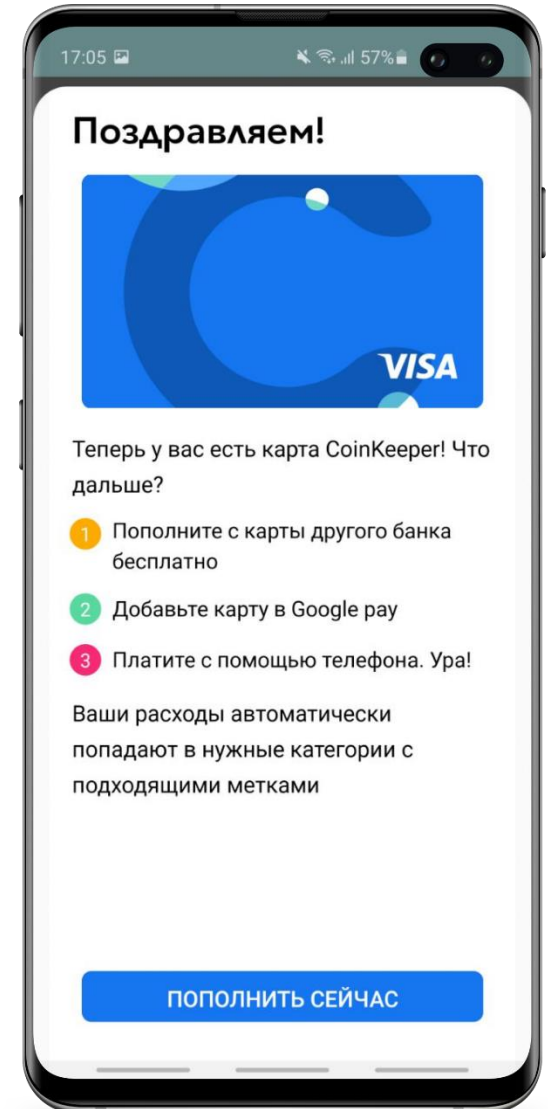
17:05 57%

Поздравляем!

VISA

Теперь у вас есть карта CoinKeeper! Что дальше?

1 Пополните с карты другого банка бесплатно

2 Добавьте карту в Google pay

3 Платите с помощью телефона. Ура!

Ваши расходы автоматически попадают в нужные категории с подходящими метками

ПОПОЛНИТЬ СЕЙЧАС